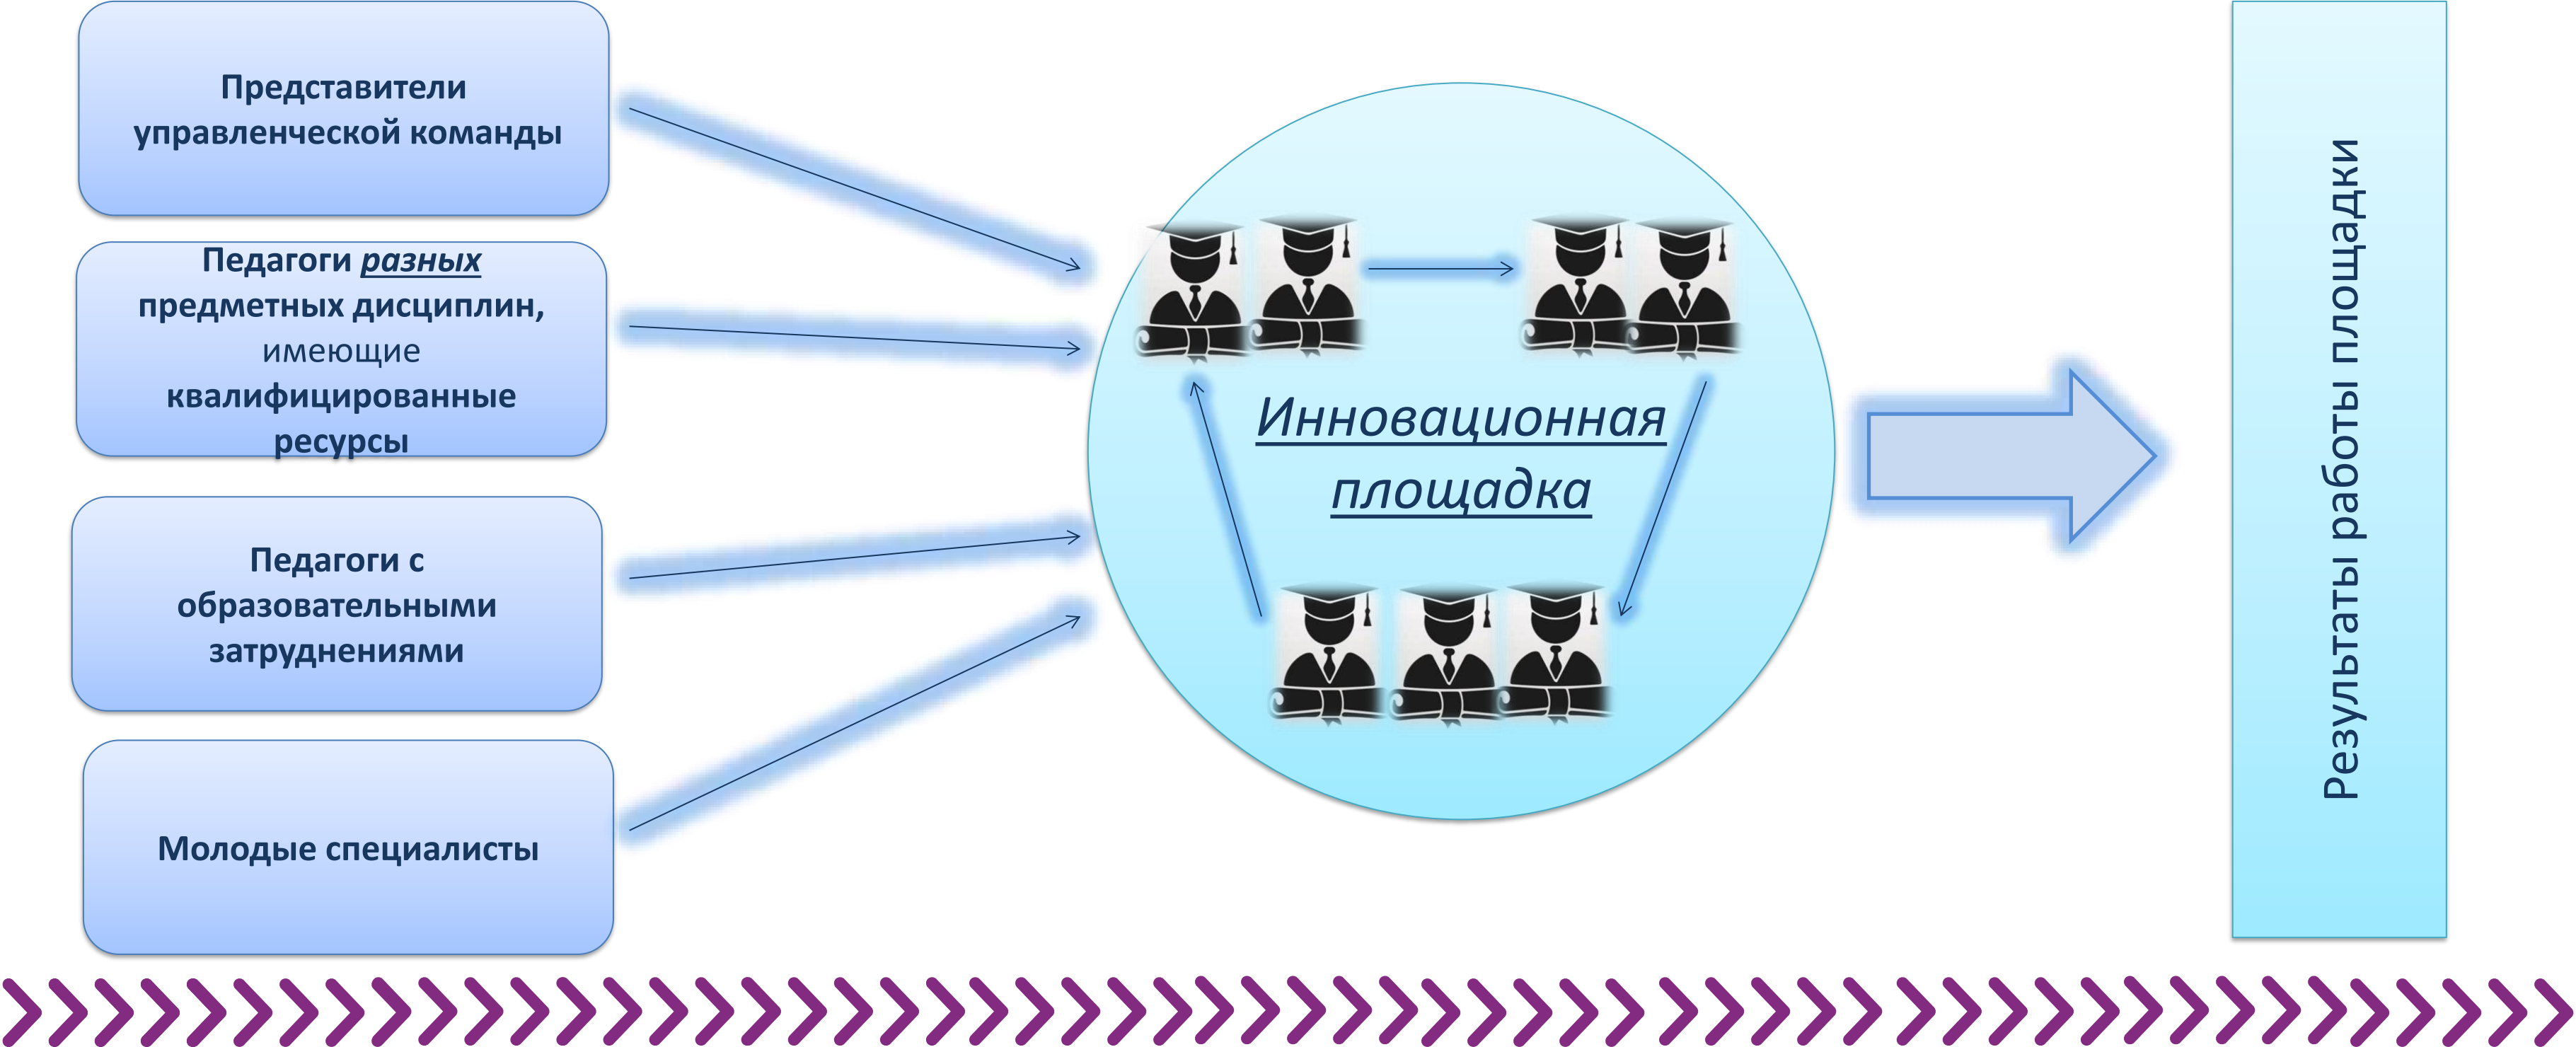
Представители управленческой команды

Педагоги разных предметных дисциплин, имеющие квалифицированные ресурсы

Педагоги с образовательными затруднениями

Молодые специалисты

Инновационная площадка

Результаты работы площадки